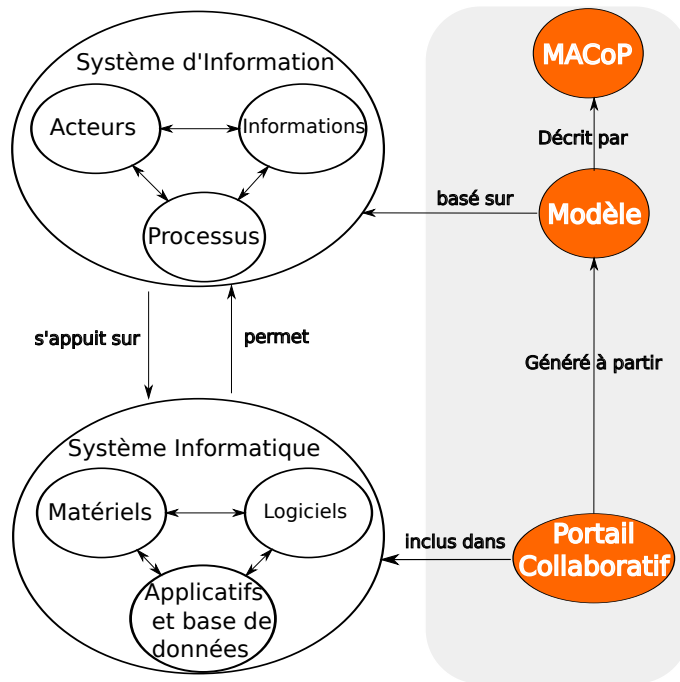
Système d'Information

Acteurs

Informations

Processus

s'appuit sur

permet

Système Informatique

Matériels

Logiciels

Applicatifs et base de données

MACoP

Décrit par

basé sur

Modèle

Généré à partir

inclus dans

Portail Collaboratif